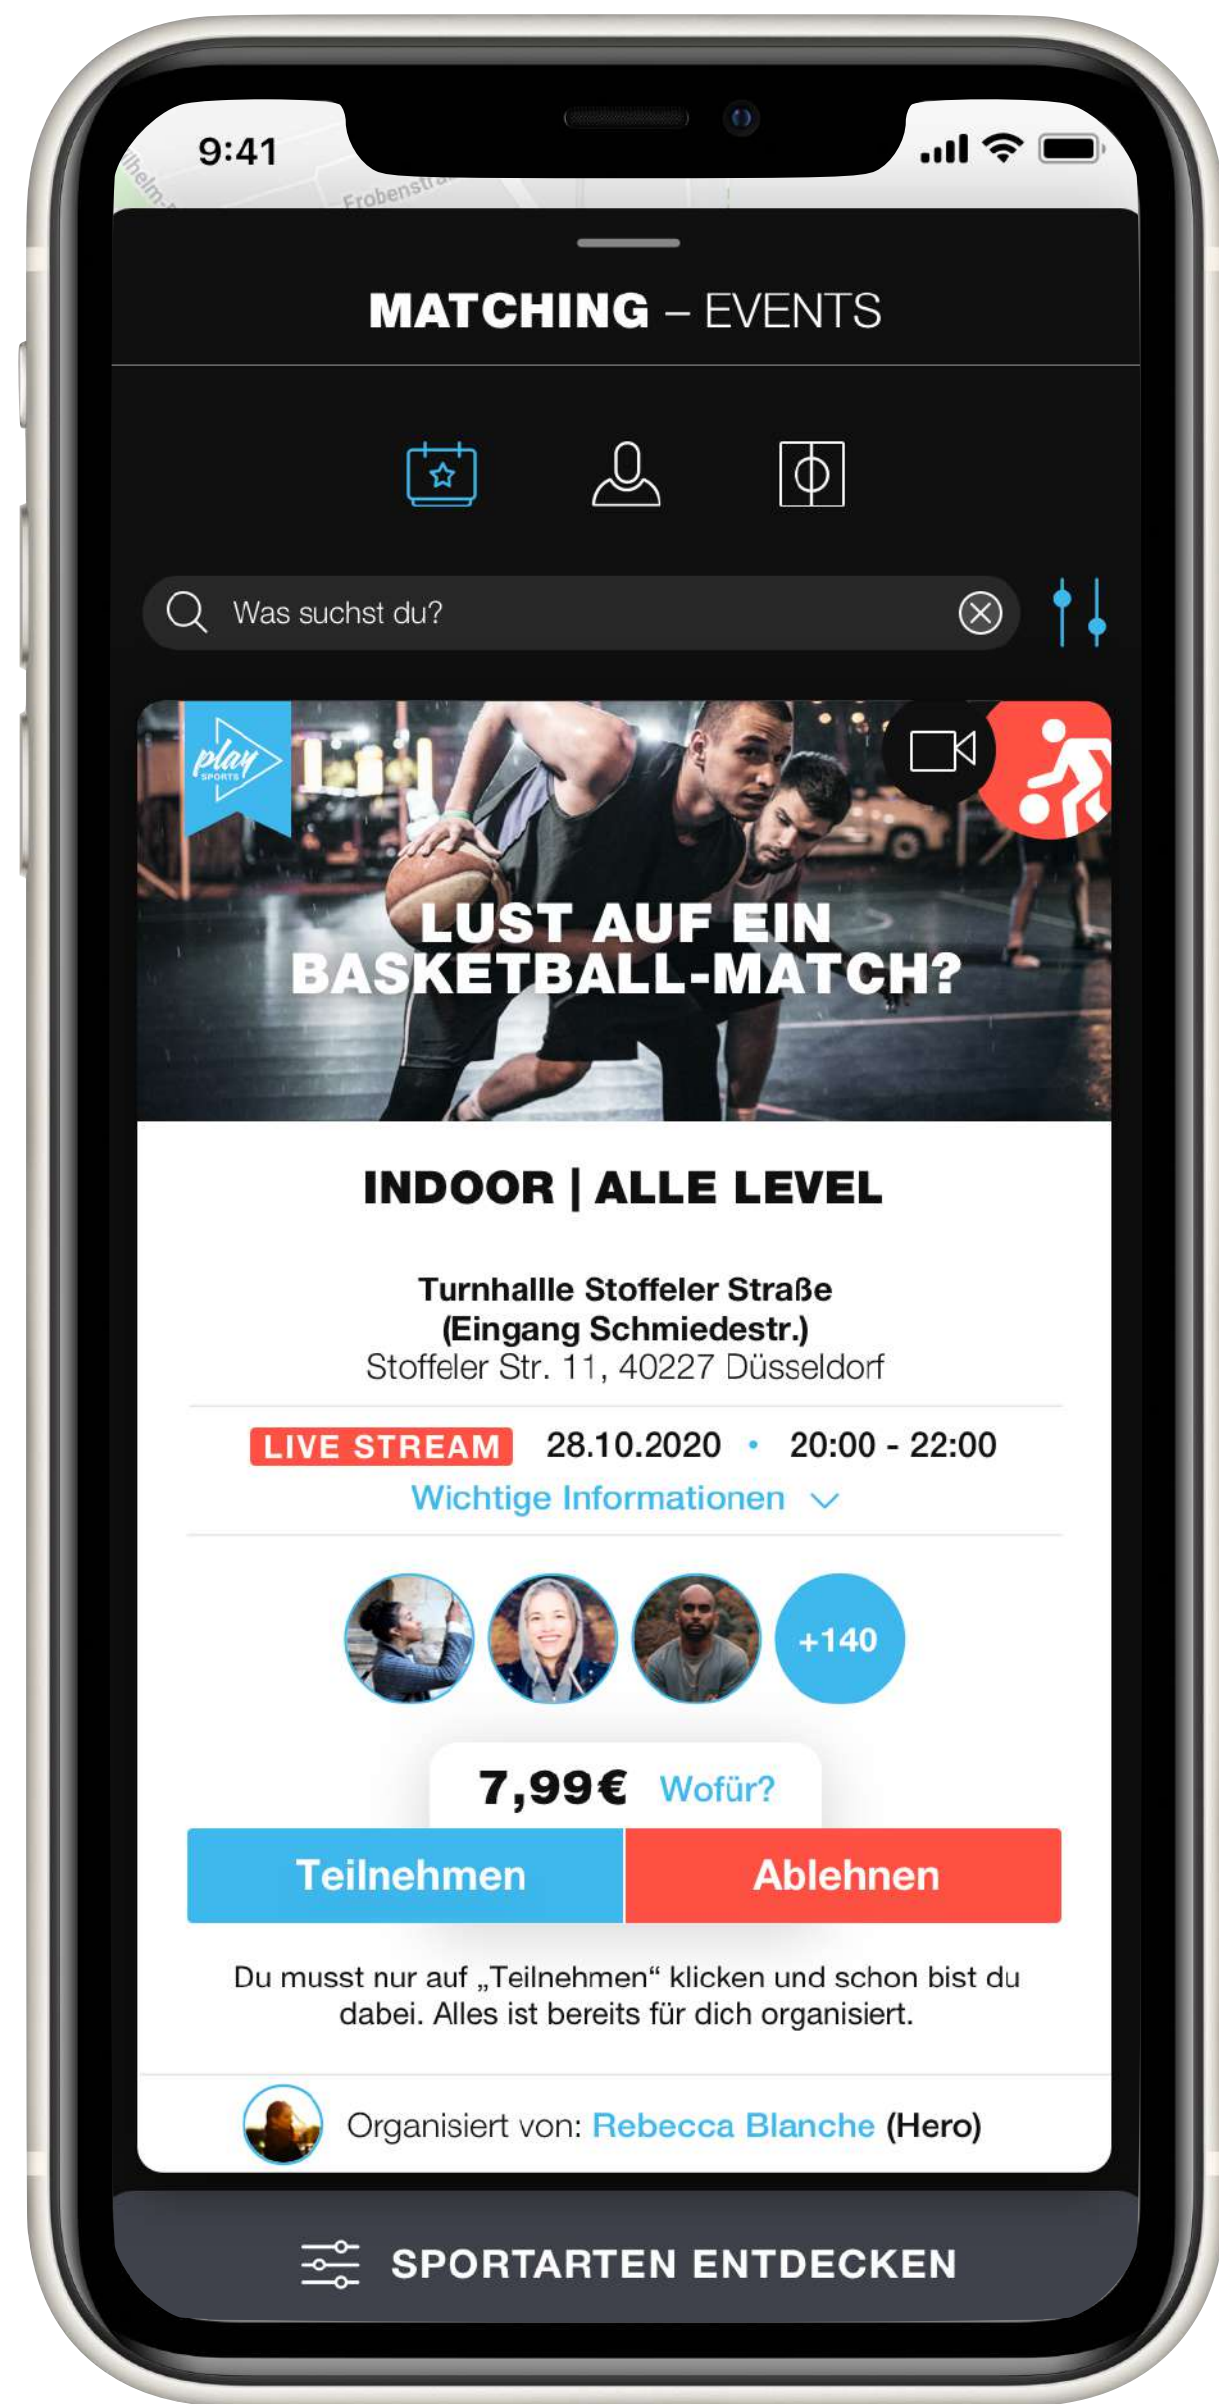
9:41

Frobenstra

MATCHING – EVENTS

Was suchst du?

play SPORTS

LUST AUF EIN BASKETBALL-MATCH?

INDOOR | ALLE LEVEL

Turnhallle Stoffeler Straße (Eingang Schmiedestr.)
Stoffeler Str. 11, 40227 Düsseldorf

LIVE STREAM 28.10.2020 • 20:00 - 22:00

Wichtige Informationen

+140

7,99€ Wofür?

Teilnehmen Ablehnen

Du musst nur auf „Teilnehmen“ klicken und schon bist du dabei. Alles ist bereits für dich organisiert.

Organisiert von: Rebecca Blanche (Hero)

SPORTARTEN ENTDECKEN